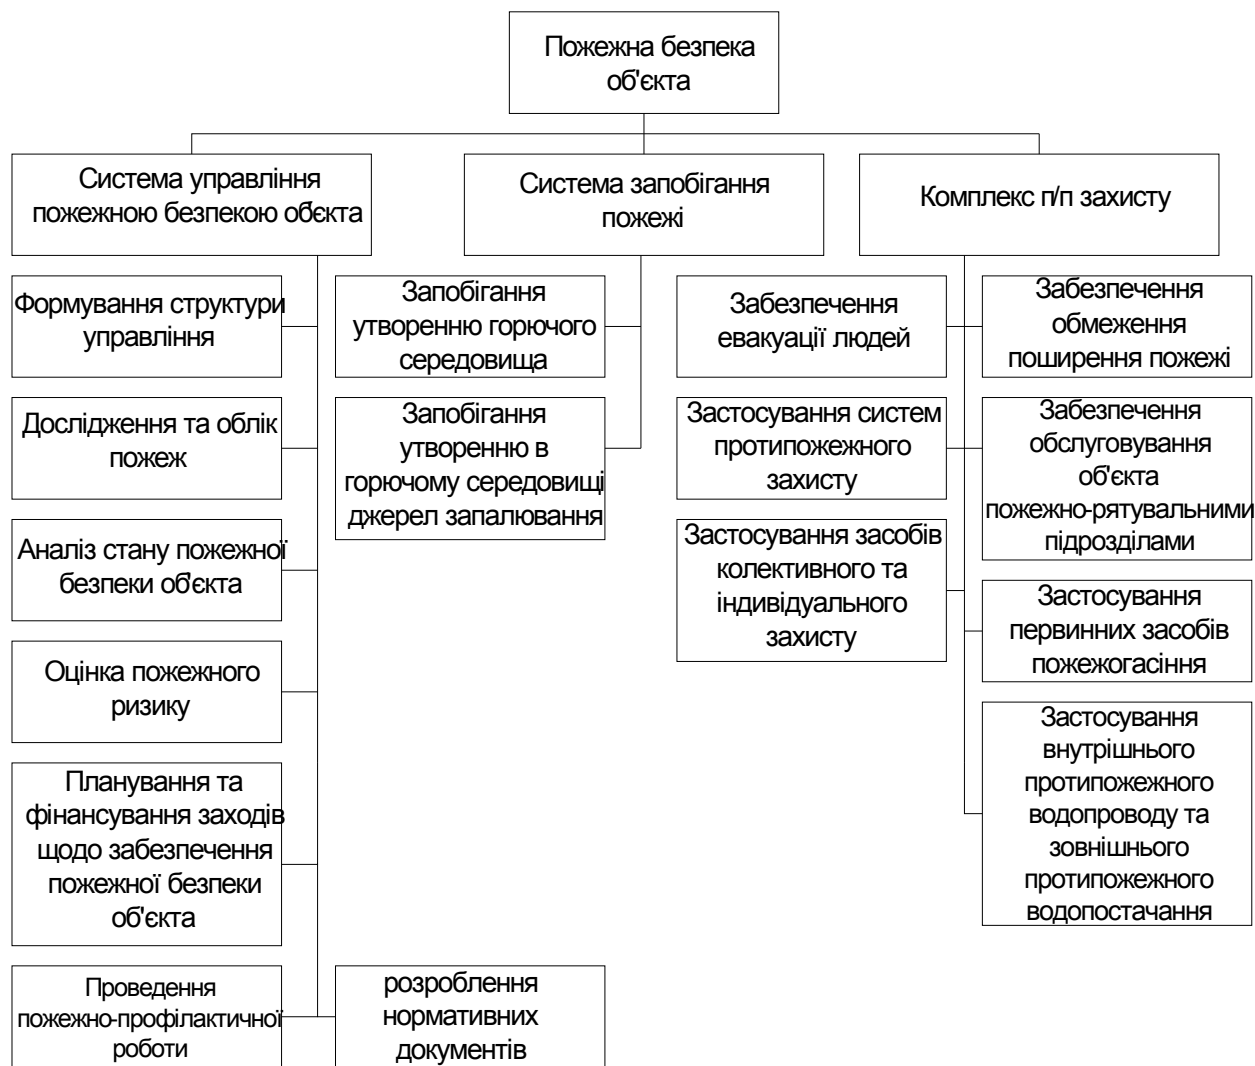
Пожежна безпека об'єкта

Система управління пожежною безпекою обєкта

Формування структури управління

Дослідження та облік пожеж

Аналіз стану пожежної безпеки об'єкта

Оцінка пожежного ризику

Планування та фінансування заходів щодо забезпечення пожежної безпеки об'єкта

Проведення пожежно-профілактичної роботи

розроблення нормативних документів

Система запобігання пожежі

Запобігання утворенню горючого середовища

Запобігання утворенню в горючому середовищі джерел запалювання

Комплекс п/п захисту

Забезпечення евакуації людей

Застосування систем протипожежного захисту

Застосування засобів колективного та індивідуального захисту

Забезпечення обмеження поширення пожежі

Забезпечення обслуговування об'єкта пожежно-рятувальними підрозділами

Застосування первинних засобів пожежогасіння

Застосування внутрішнього протипожежного водопроводу та зовнішнього протипожежного водопостачання